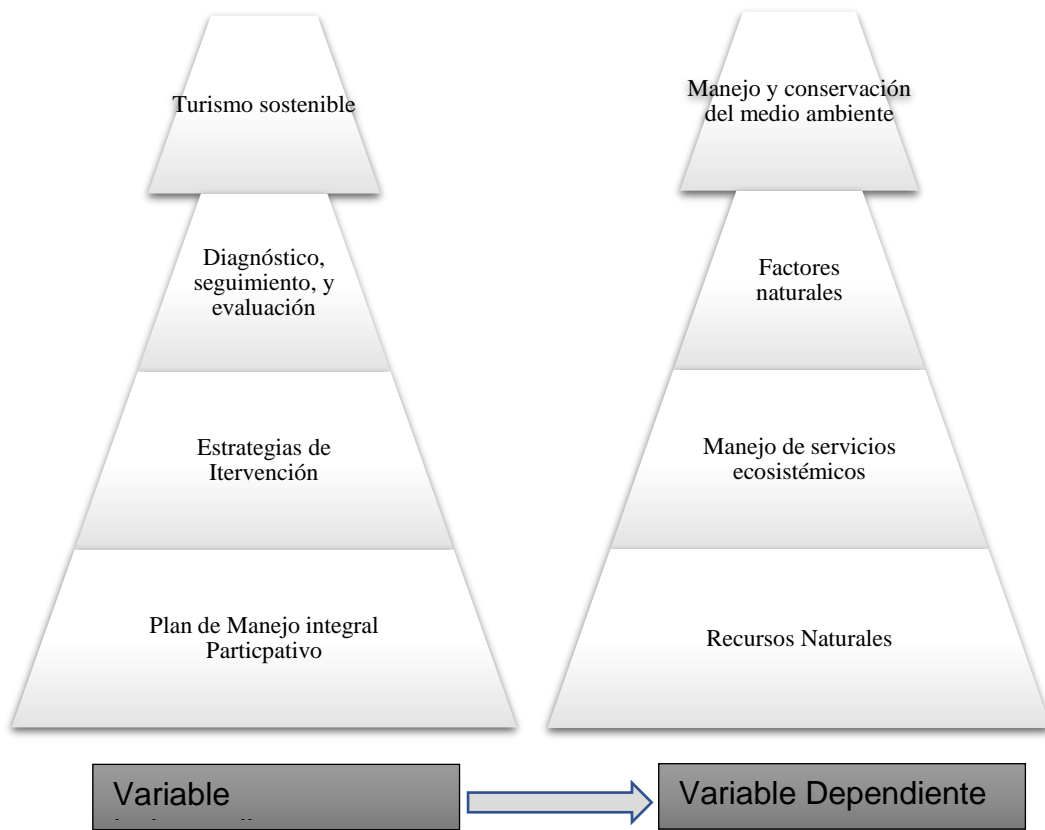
Turismo sostenible

Diagnóstico, seguimiento, y evaluación

Estrategias de Itervención

Plan de Manejo integral Particpativo

Manejo y conservación del medio ambiente

Factores naturales

Manejo de servicios ecosistémicos

Recursos Naturales

Variable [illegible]

Variable Dependiente